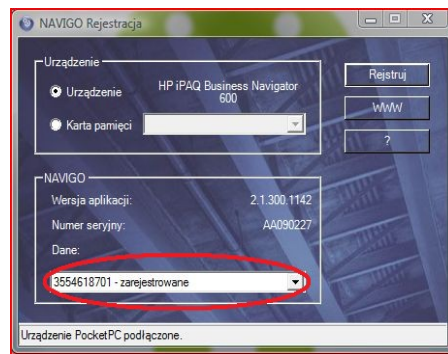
NAVIGO Rejestracja

Urządzenie

Urządzenie HP iPAQ Business Navigator 600

Karta pamięci

Rejstruj

WWW

?

NAVIGO

Wersja aplikacji: 2.1.300.1142

Numer seryjny: AA090227

Dane:

3554618701 - zarejestrowane

Urządzenie PocketPC podłączone.